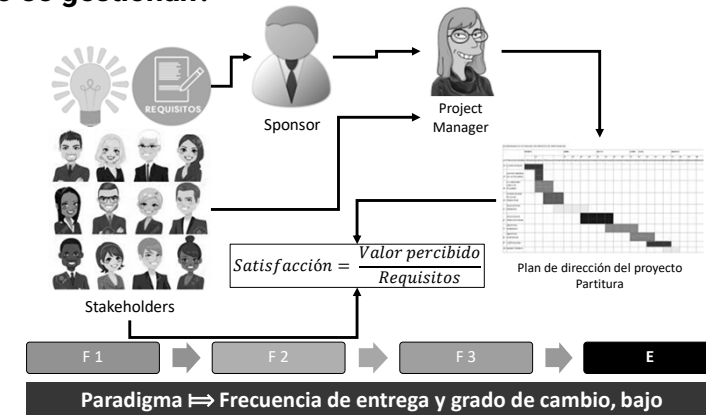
o se gestionan?

REQUISITOS

Sponsor

Project Manager

$Satisfacción = \frac{Valor\ percibido}{Requisitos}$

Plan de dirección del proyecto Partitura

Stakeholders

F 1

F 2

F 3

E

Paradigma ⟹ Frecuencia de entrega y grado de cambio, bajo